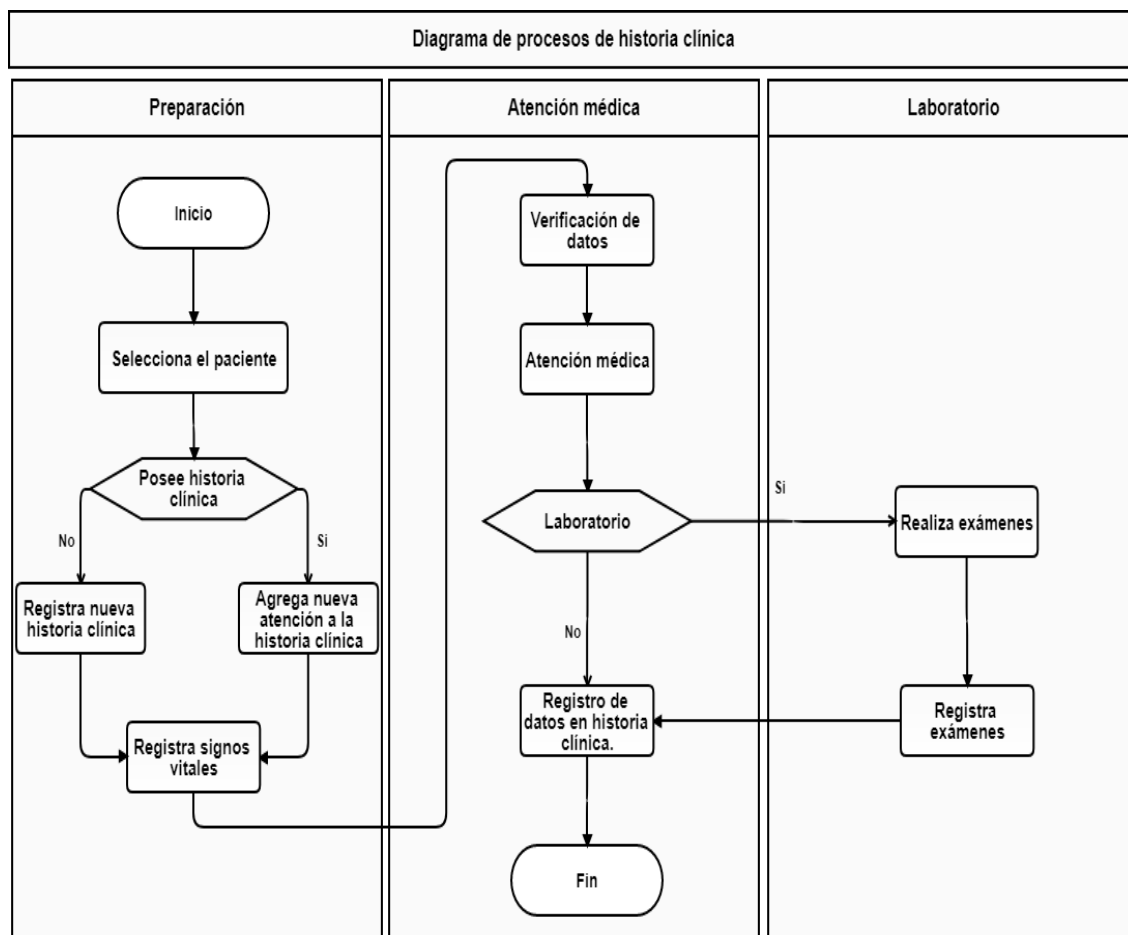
Diagrama de procesos de historia clínica

Preparación

Inicio

Selecciona el paciente

Posee historia clínica

No

Si

Registra nueva historia clínica

Agrega nueva atención a la historia clínica

Registra signos vitales

Atención médica

Verificación de datos

Atención médica

Laboratorio

No

Registro de datos en historia clínica.

Fin

Laboratorio

Si

Realiza exámenes

Registra exámenes